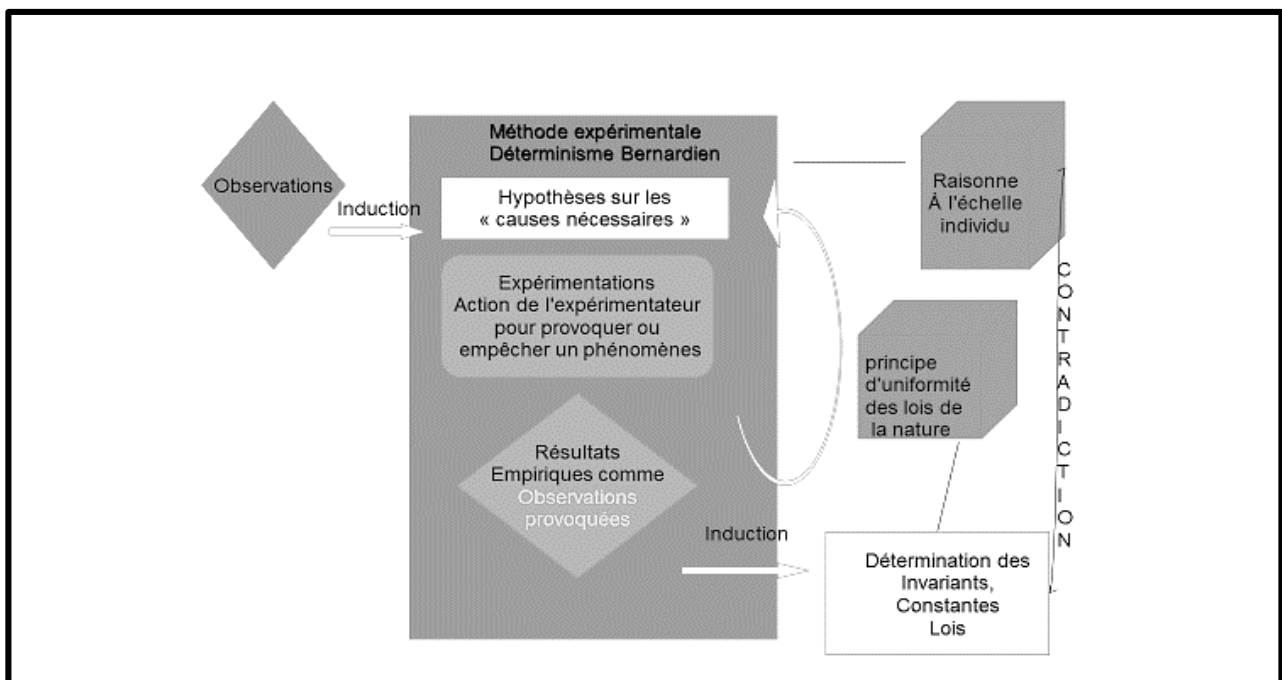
Observations

Induction

Méthode expérimentale
Déterminisme Bernardien

Hypothèses sur les « causes nécessaires »

Expérimentations
Action de l'expérimentateur pour provoquer ou empêcher un phénomènes

Résultats
Empiriques comme
Observations provoquées

Induction

Raisonne
À l'échelle individu

principe d'uniformité des lois de la nature

CONTRADICTION

Détermination des Invariants,
Constantes
Lois